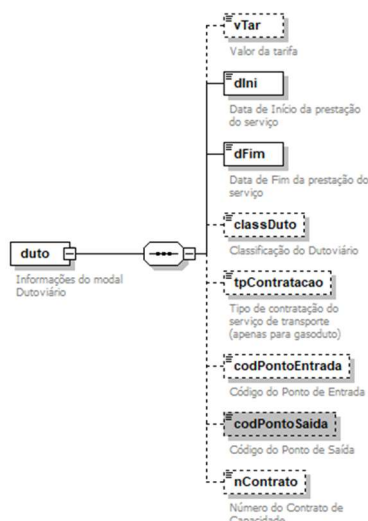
duto

Informações do modal Dutoviário

vTar

Valor da tarifa

dIni

Data de Início da prestação do serviço

dFim

Data de Fim da prestação do serviço

classDuto

Classificação do Dutoviário

tpContratacao

Tipo de contratação do serviço de transporte (apenas para gasoduto)

codPontoEntrada

Código do Ponto de Entrada

codPontoSaida

Código do Ponto de Saída

nContrato

Número do Contrato de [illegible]